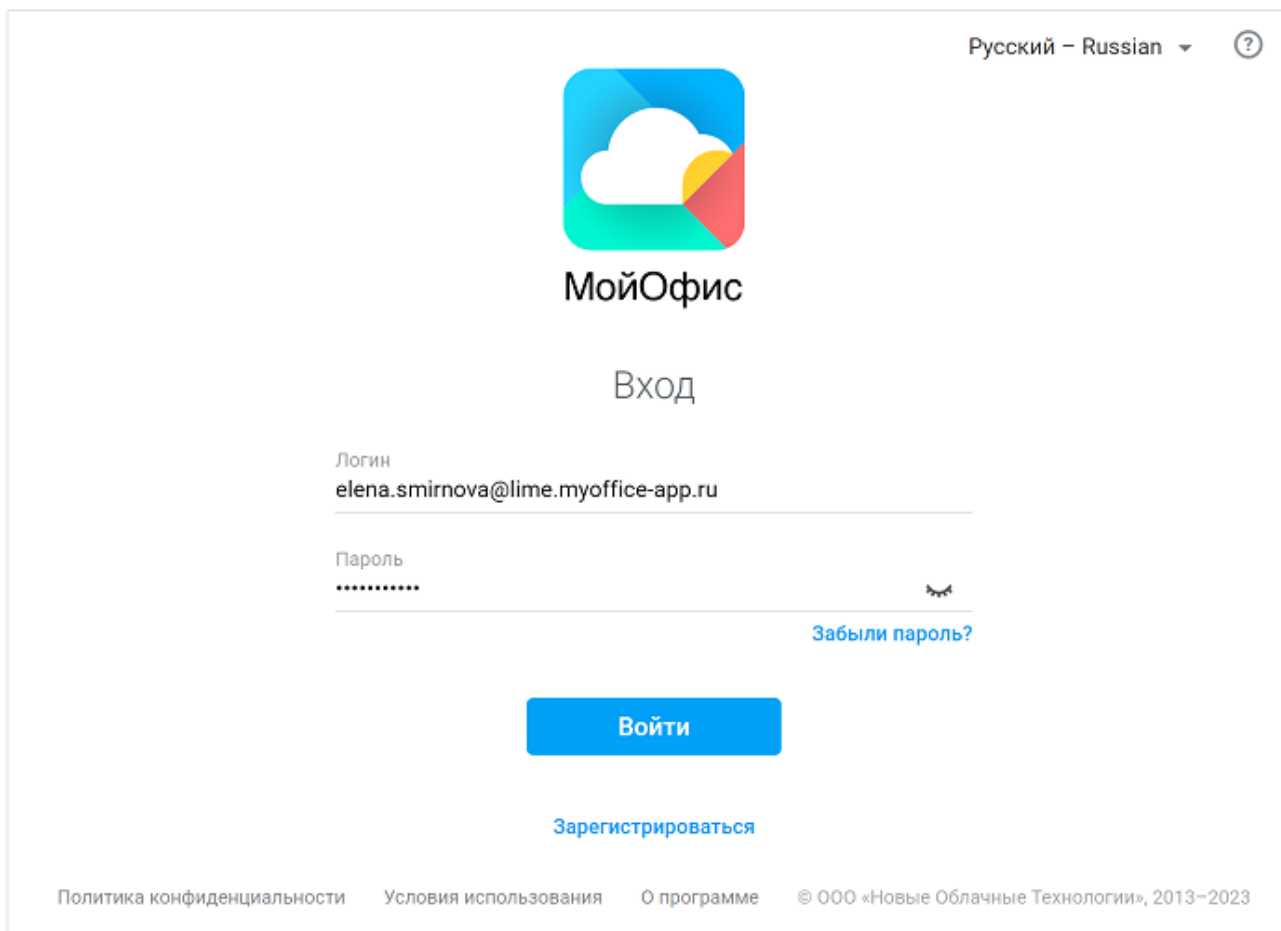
Русский – Russian

?

МойОфис

Вход

Логин
elena.smirnova@lime.myoffice-app.ru

Пароль
•••••••••••

Забыли пароль?

Войти

Зарегистрироваться

Политика конфиденциальности  Условия использования  О программе  © ООО «Новые Облачные Технологии», 2013–2023